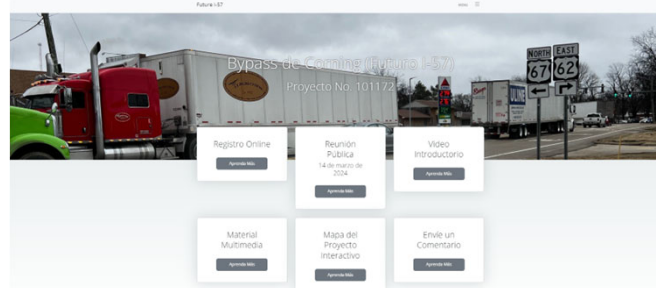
Future I-57

Inicio

Bypass de Corning (Future I-57)

Proyecto No. 101172

NORTH 67

EAST 62

Registro Online

Aprenda Más

Reunión Pública

14 de marzo de 2024

Aprenda Más

Video Introductorio

Aprenda Más

Material Multimedia

Aprenda Más

Mapa del Proyecto interactivo

Aprenda Más

Envíe un Comentario

Aprenda Más